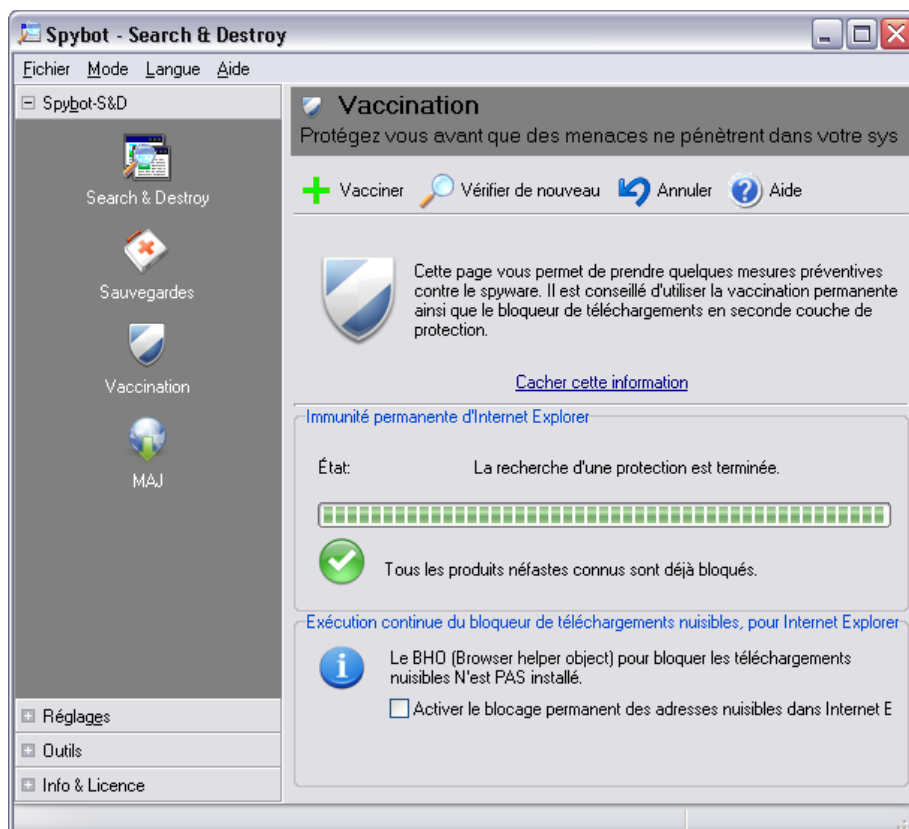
Spybot - Search & Destroy

Fichier Mode Langue Aide

⊟ Spybot-S&D

Search & Destroy

Sauvegardes

Vaccination

MAJ

⊞ Réglages

⊞ Outils

⊞ Info & Licence

Vaccination

Protégez vous avant que des menaces ne pénètrent dans votre sys

Vacciner Vérifier de nouveau Annuler Aide

Cette page vous permet de prendre quelques mesures préventives contre le spyware. Il est conseillé d'utiliser la vaccination permanente ainsi que le bloqueur de téléchargements en seconde couche de protection.

Cacher cette information

Immunité permanente d'Internet Explorer

État: La recherche d'une protection est terminée.

Tous les produits néfastes connus sont déjà bloqués.

Exécution continue du bloqueur de téléchargements nuisibles, pour Internet Explorer

Le BHO (Browser helper object) pour bloquer les téléchargements nuisibles N'est PAS installé.

Activer le blocage permanent des adresses nuisibles dans Internet E